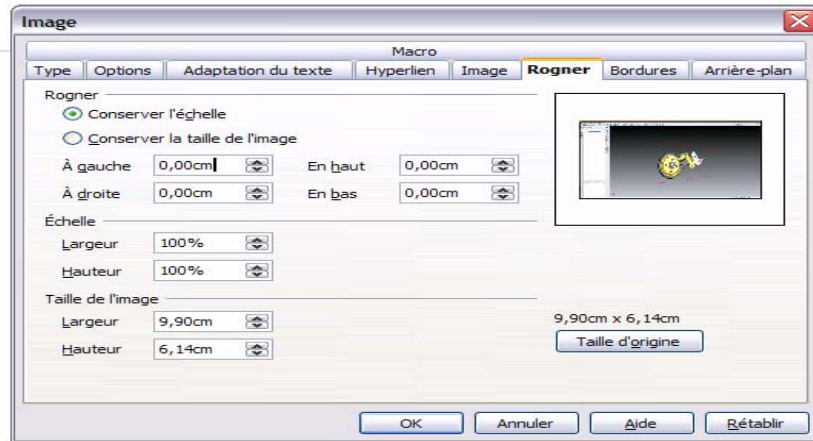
Image

Macro

Type | Options | Adaptation du texte | Hyperlien | Image | Rogner | Bordures | Arrière-plan

Rogner

Conserver l'échelle

Conserver la taille de l'image

À gauche 0,00cm

En haut 0,00cm

À droite 0,00cm

En bas 0,00cm

Échelle

Largeur 100%

Hauteur 100%

Taille de l'image

Largeur 9,90cm

Hauteur 6,14cm

9,90cm x 6,14cm

Taille d'origine

OK

Annuler

Aide

Rétablir